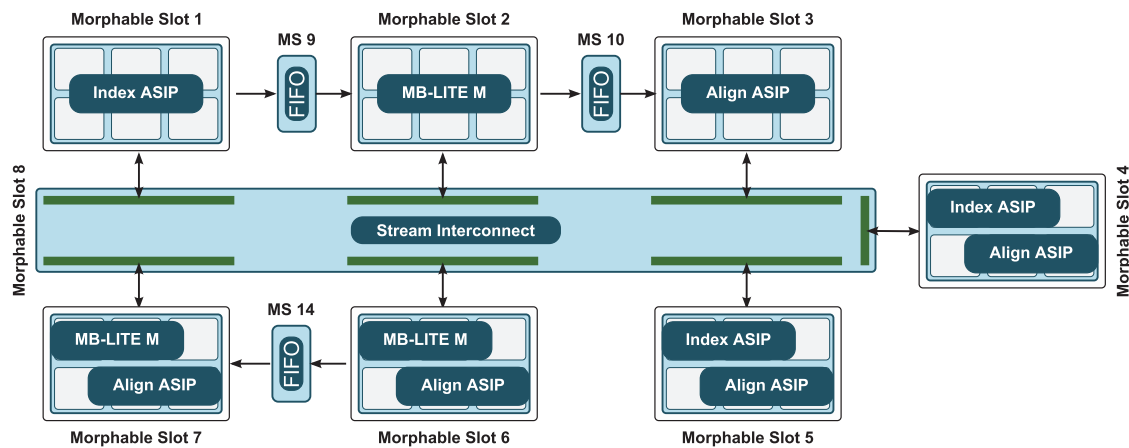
Morphable Slot 1
MS 9
Morphable Slot 2
MS 10
Morphable Slot 3

Index ASIP
FIFO
MB-LITE M
FIFO
Align ASIP

Morphable Slot 8
Stream Interconnect

Index ASIP
Align ASIP
Morphable Slot 4

MS 14
MB-LITE M
Align ASIP
FIFO
MB-LITE M
Align ASIP
Index ASIP
Align ASIP

Morphable Slot 7
Morphable Slot 6
Morphable Slot 5